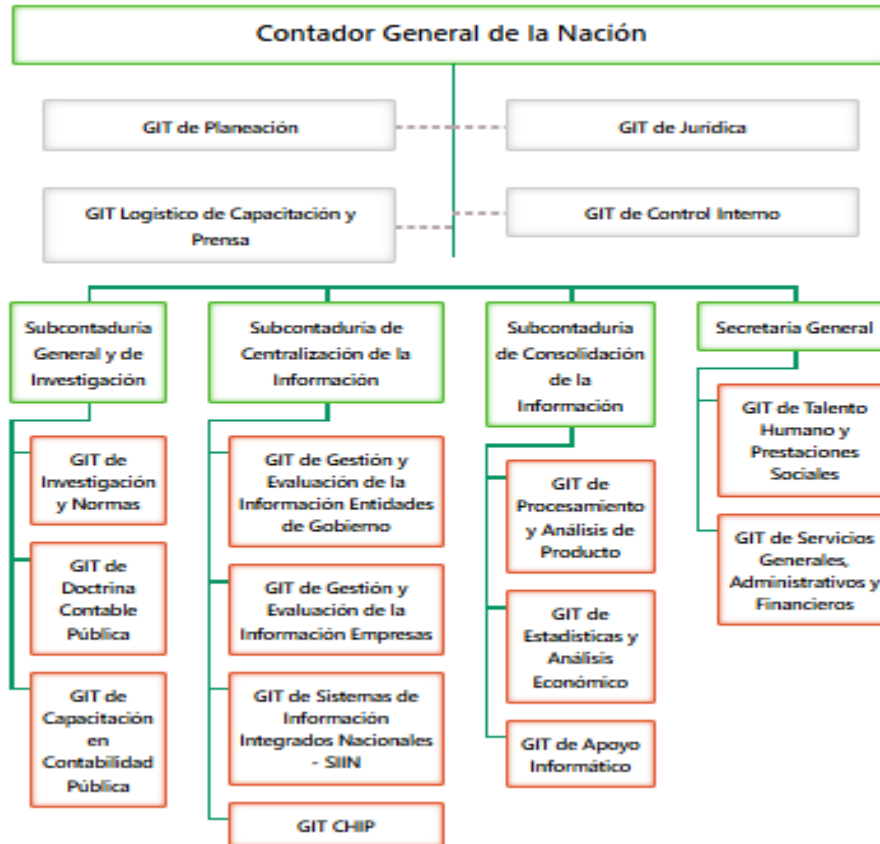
Contador General de la Nación

GIT de Planeación

GIT de Jurídica

GIT Logístico de Capacitación y Prensa

GIT de Control Interno

Subcontaduría General y de Investigación

GIT de Investigación y Normas

GIT de Doctrina Contable Pública

GIT de Capacitación en Contabilidad Pública

Subcontaduría de Centralización de la Información

GIT de Gestión y Evaluación de la Información Entidades de Gobierno

GIT de Gestión y Evaluación de la Información Empresas

GIT de Sistemas de Información Integrados Nacionales - SIIN

GIT CHIP

Subcontaduría de Consolidación de la Información

GIT de Procesamiento y Análisis de Producto

GIT de Estadísticas y Análisis Económico

GIT de Apoyo Informático

Secretaria General

GIT de Talento Humano y Prestaciones Sociales

GIT de Servicios Generales, Administrativos y Financieros